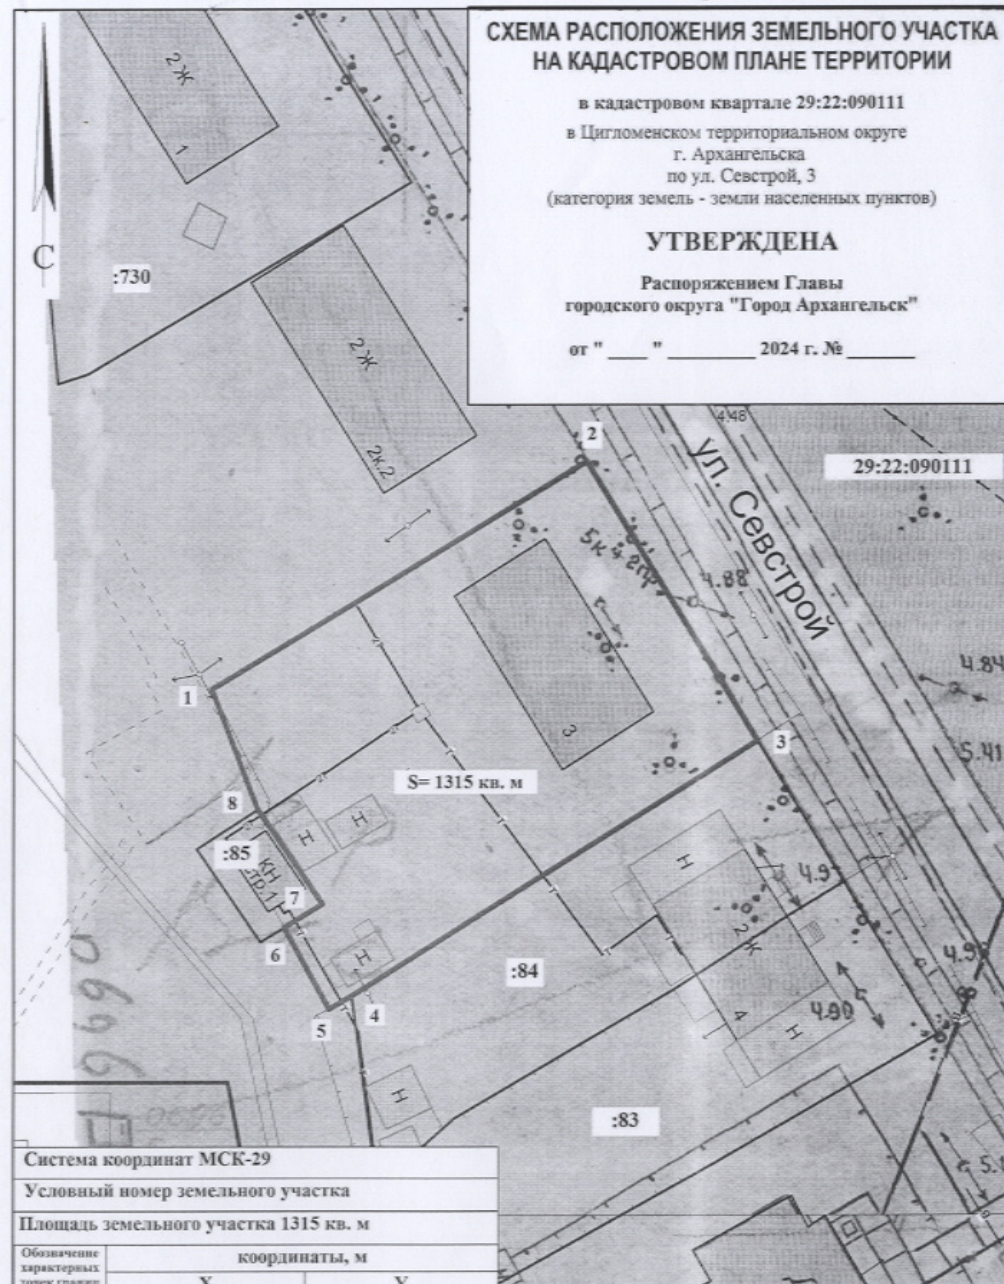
СХЕМА РАСПОЛОЖЕНИЯ ЗЕМЕЛЬНОГО УЧАСТКА НА КАДАСТРОВОМ ПЛАНЕ ТЕРРИТОРИИ

в кадастровом квартале 29:22:090111

в Цигломенском территориальном округе г. Архангельска по ул. Севстрой, 3 (категория земель - земли населенных пунктов)

УТВЕРЖДЕНА

Распоряжением Главы городского округа "Город Архангельск"

от "____" ________ 2024 г. № _______

С

2Ж

1

:730

2Ж

2к.2

2

448

ул. Севстрой

29:22:090111

5к 4 гпр

4.88

4.84

5.41

1

3

3

S= 1315 кв. м

8

Н

Н

:85

КН пр.1

7

6

Н

4

5

:84

Н

4.9

2Ж

4.90

4

Н

4.9

Н

:83

5.

Система координат МСК-29

Условный номер земельного участка

Площадь земельного участка 1315 кв. м

| Обозначение характерных точек границ | координаты, м | |
|---|---|---|
| | X | Y |